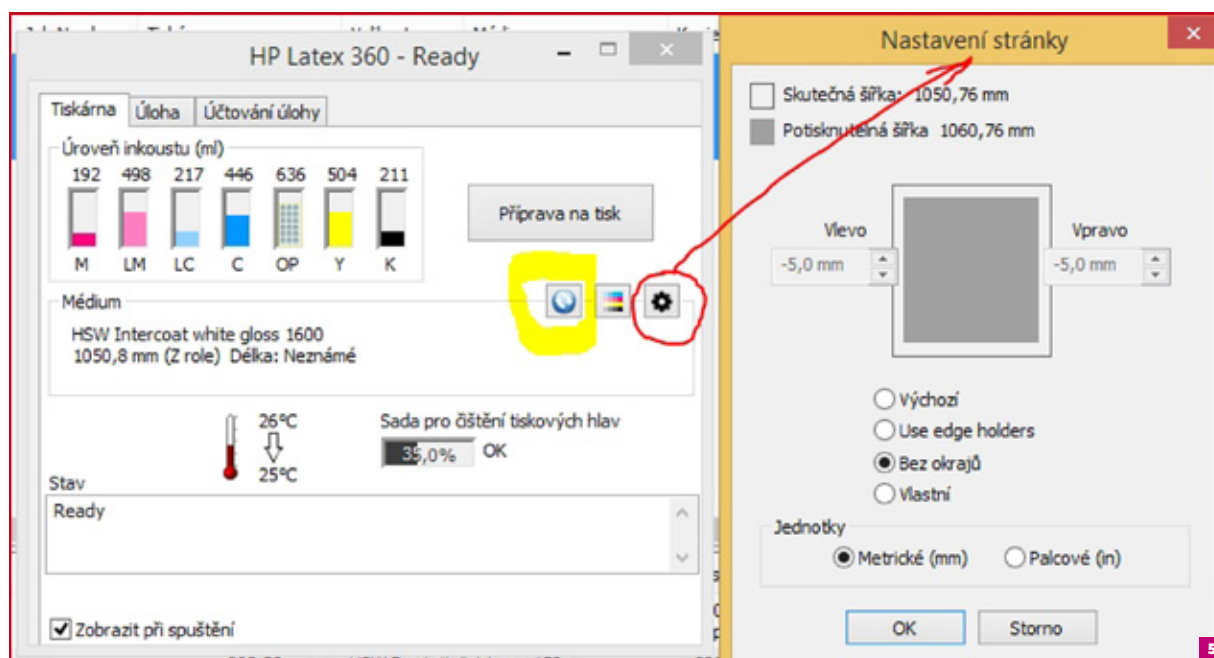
HP Latex 360 - Ready

Tiskárna | Úloha | Účtování úlohy

Úroveň inkoustu (ml)

192 498 217 446 636 504 211

M LM LC C OP Y K

Příprava na tisk

Médium

HSW Intercoat white gloss 1600
1050,8 mm (Z role) Délka: Neznámé

26°C
25°C

Sada pro čištění tiskových hlav
35,0% OK

Stav

Ready

Zobrazit při spuštění

Nastavení stránky

Skutečná šířka: 1050,76 mm

Potisknutelná šířka 1060,76 mm

Vlevo
-5,0 mm

Vpravo
-5,0 mm

Výchozí
Use edge holders
Bez okrajů
Vlastní

Jednotky
Metrické (mm)
Palcové (in)

OK
Storno